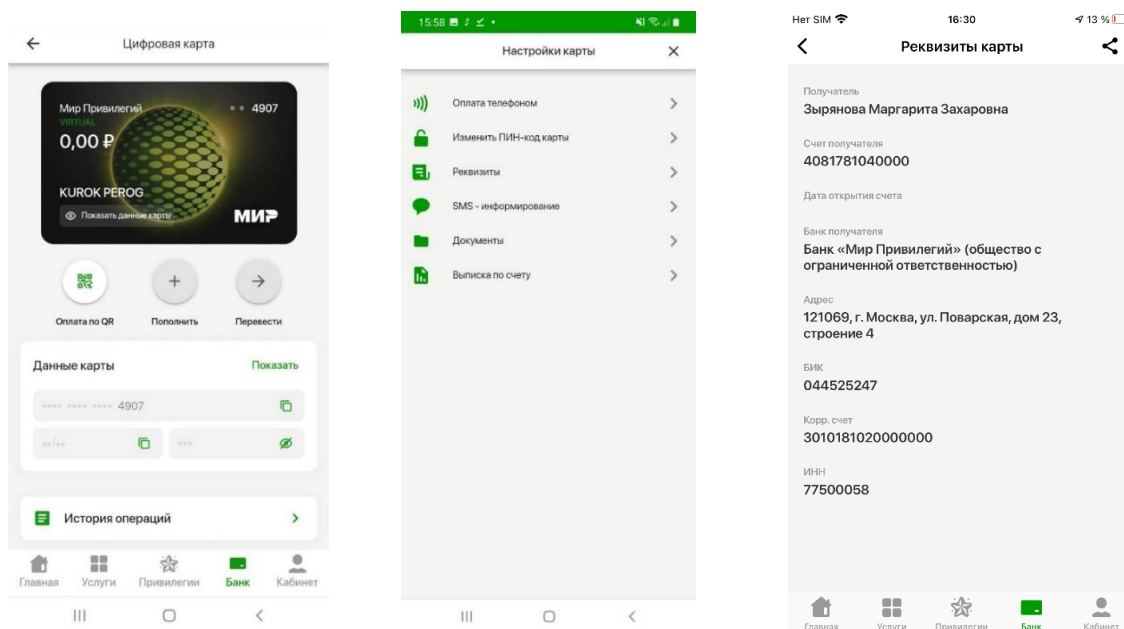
Цифровая карта

Мир Привилегий
VIRTUAL
•• 4907
0,00 ₽
KUROK PEROG
Показать данные карты
МИР

Оплата по QR
Пополнить
Перевести

Данные карты
Показать
**** **** **** 4907
**/**
***

История операций

Главная
Услуги
Привилегии
Банк
Кабинет

15:58

Настройки карты

Оплата телефоном
Изменить ПИН-код карты
Реквизиты
SMS - информирование
Документы
Выписка по счету

Нет SIM
16:30
13 %

Реквизиты карты

Получатель
Зырянова Маргарита Захаровна

Счет получателя
4081781040000

Дата открытия счета

Банк получателя
Банк «Мир Привилегий» (общество с ограниченной ответственностью)

Адрес
121069, г. Москва, ул. Поварская, дом 23, строение 4

БИК
044525247

Корр. счет
3010181020000000

ИНН
77500058

Главная
Услуги
Привилегии
Банк
Кабинет